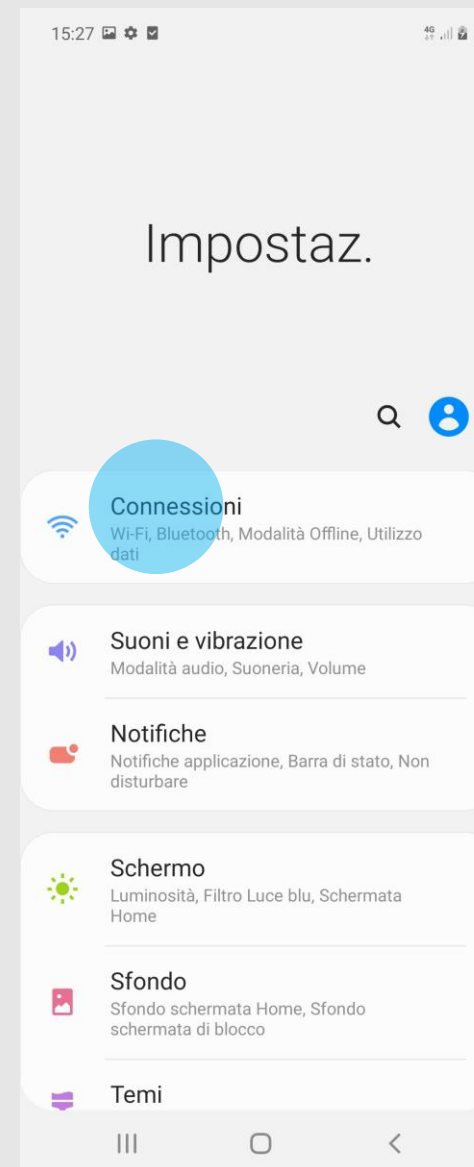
15:27

4G

Impostaz.

Connessioni
Wi-Fi, Bluetooth, Modalità Offline, Utilizzo dati

Suoni e vibrazione
Modalità audio, Suoneria, Volume

Notifiche
Notifiche applicazione, Barra di stato, Non disturbare

Schermo
Luminosità, Filtro Luce blu, Schermata Home

Sfondo
Sfondo schermata Home, Sfondo schermata di blocco

Temi